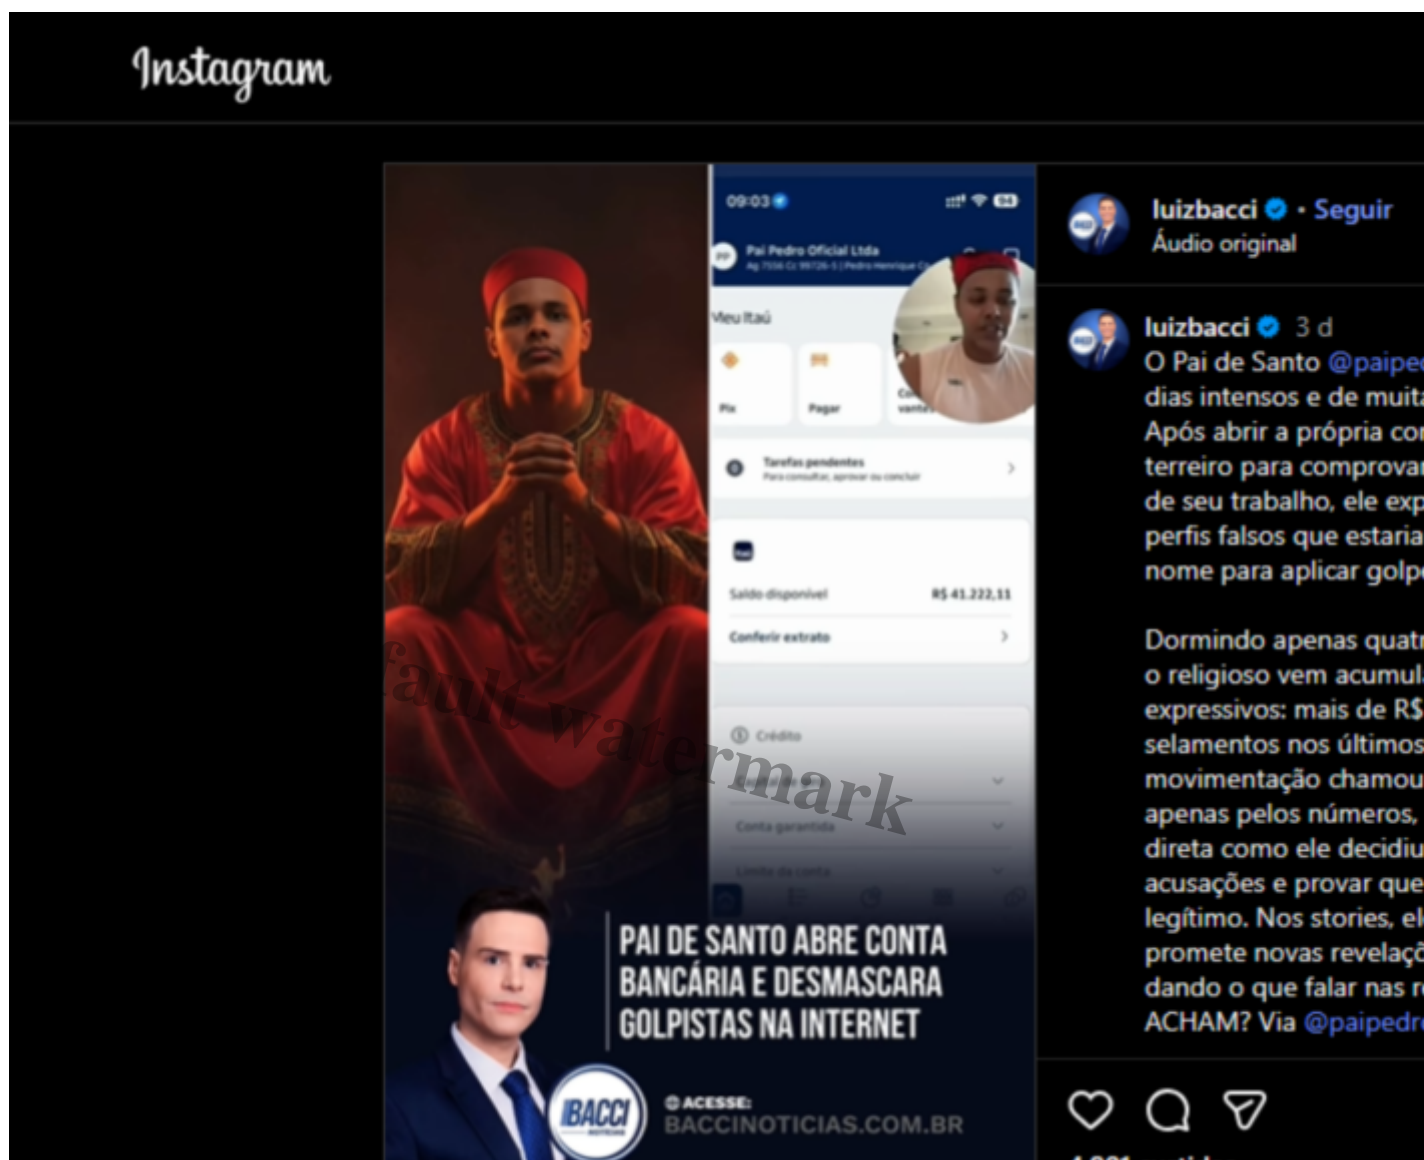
Instagram

09:03

Pai Pedro Oficial Ltda

Meu Itaú

Pix

Pagar

Tarefas pendentes

Para consultar, aprovar ou concluir

Saldo disponível R$ 41.222,11

Conferir extrato

Crédito

Conta garantida

Limite da conta

fault watermark

PAI DE SANTO ABRE CONTA BANCÁRIA E DESMASCARA GOLPISTAS NA INTERNET

BACCI

ACESSE:
BACCINOTICIAS.COM.BR

luizbacci · Seguir
Áudio original

luizbacci 3 d
O Pai de Santo @paipe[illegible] dias intensos e de muit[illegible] Após abrir a própria co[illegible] terreiro para comprova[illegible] de seu trabalho, ele exp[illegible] perfis falsos que estaria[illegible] nome para aplicar golp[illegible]

Dormindo apenas quat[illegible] o religioso vem acumul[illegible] expressivos: mais de R$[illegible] selamentos nos últimos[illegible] movimentação chamou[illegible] apenas pelos números,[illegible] direta como ele decidiu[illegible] acusações e provar que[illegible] legítimo. Nos stories, el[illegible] promete novas revelaçõ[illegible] dando o que falar nas r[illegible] ACHAM? Via @paipedr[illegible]